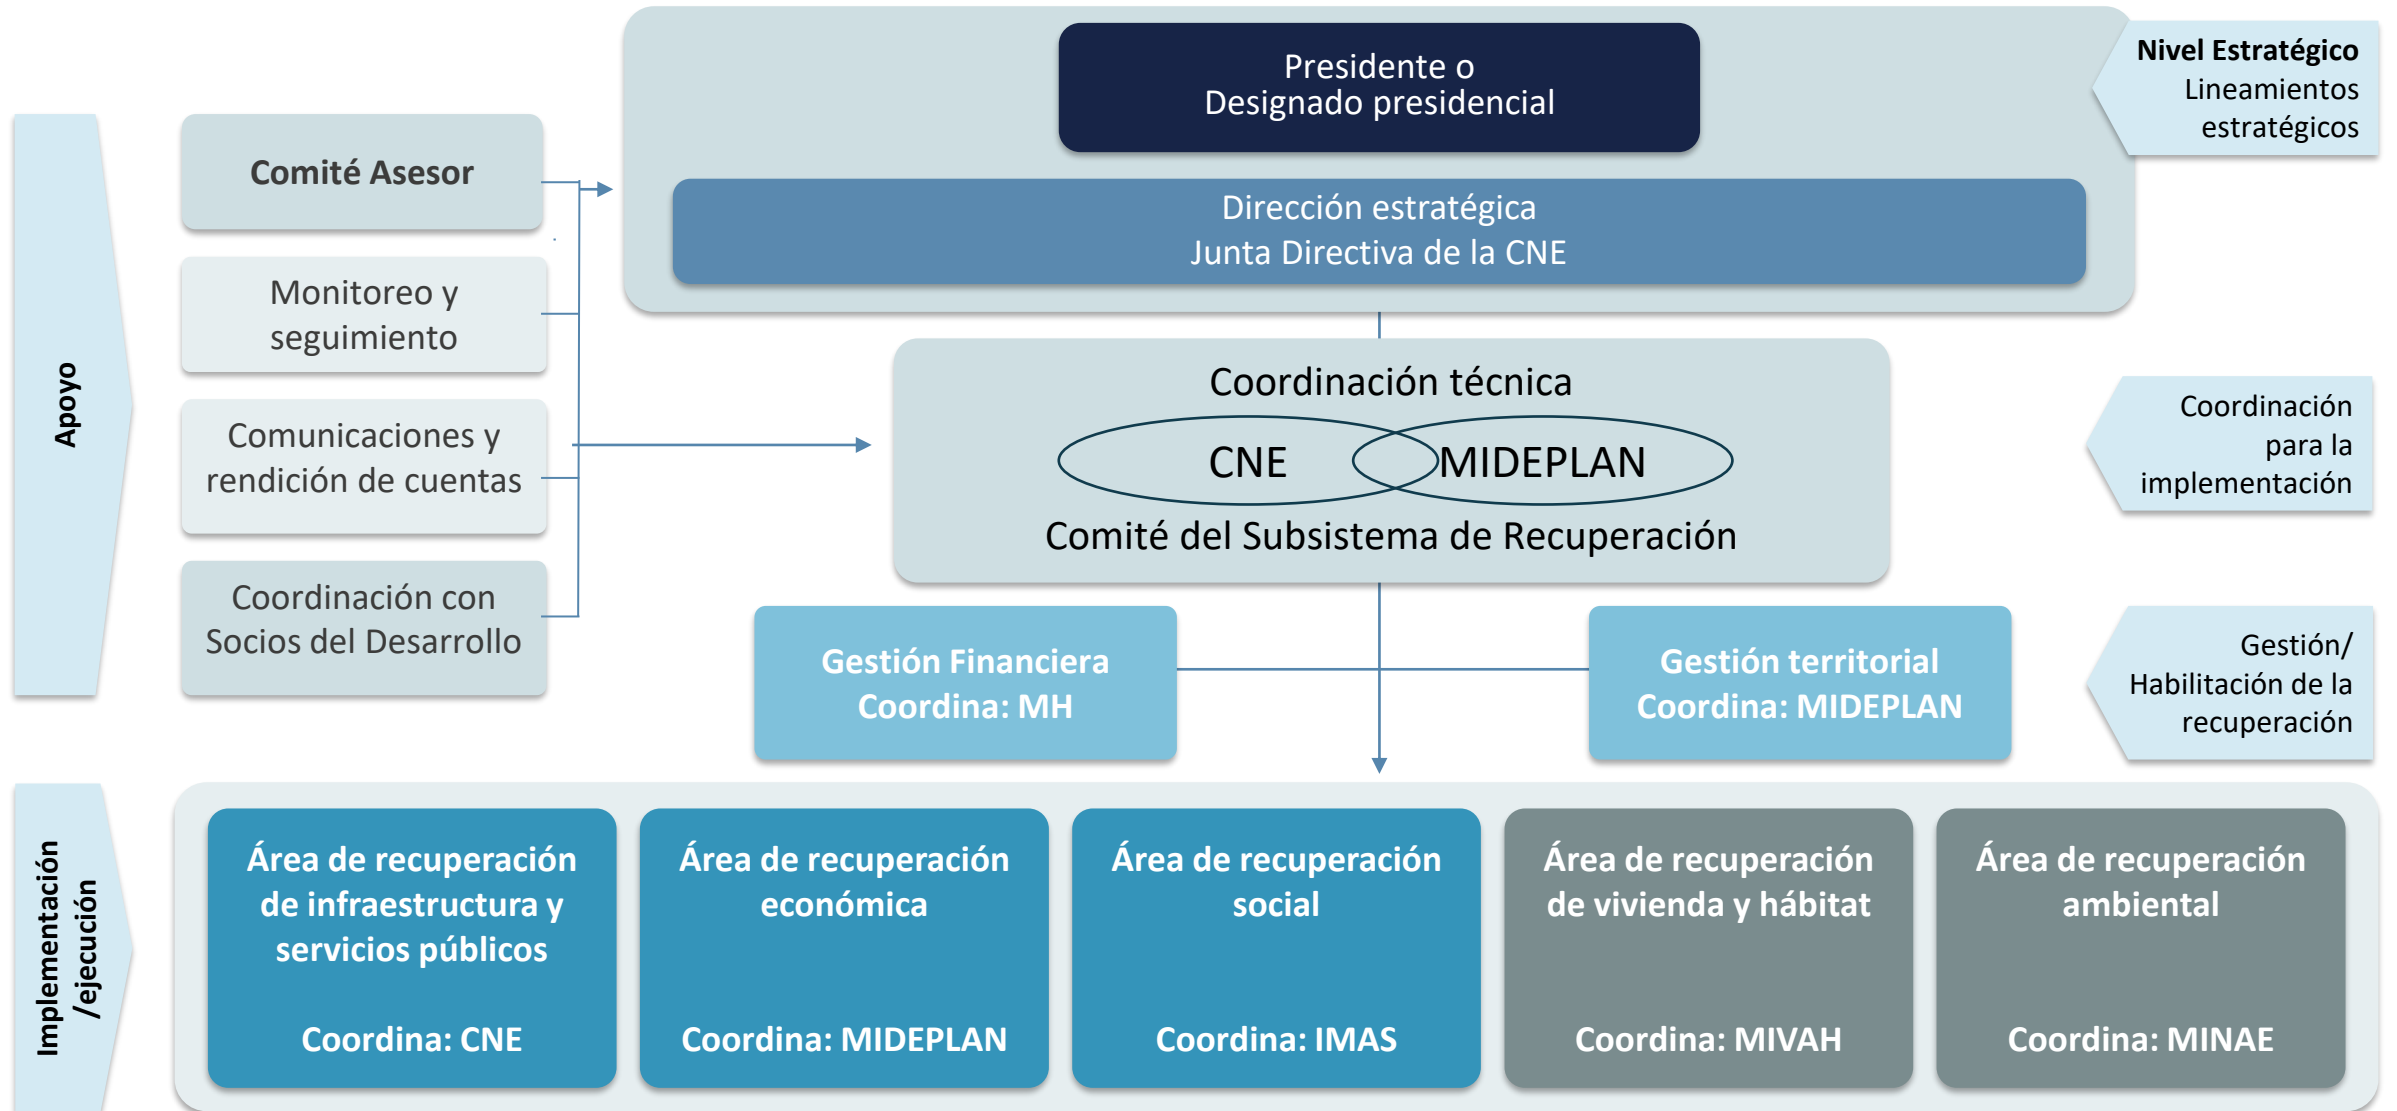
Apoyo

Comité Asesor

Monitoreo y seguimiento

Comunicaciones y rendición de cuentas

Coordinación con Socios del Desarrollo

Presidente o Designado presidencial

Dirección estratégica
Junta Directiva de la CNE

Nivel Estratégico
Lineamientos estratégicos

Coordinación técnica

CNE

MIDEPLAN

Comité del Subsistema de Recuperación

Coordinación para la implementación

Gestión Financiera
Coordina: MH

Gestión territorial
Coordina: MIDEPLAN

Gestión/ Habilitación de la recuperación

Implementación /ejecución

Área de recuperación de infraestructura y servicios públicos
Coordina: CNE

Área de recuperación económica
Coordina: MIDEPLAN

Área de recuperación social
Coordina: IMAS

Área de recuperación de vivienda y hábitat
Coordina: MIVAH

Área de recuperación ambiental
Coordina: MINAE